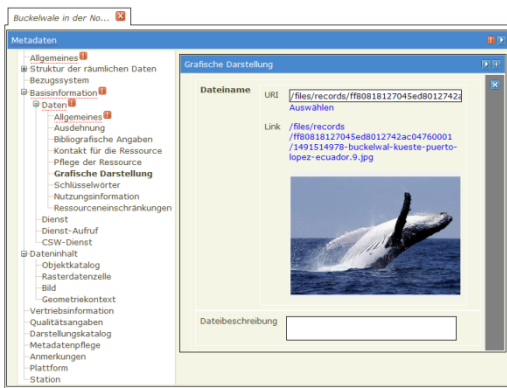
Buckelwale in der No...

Metadaten

Allgemeines
Struktur der räumlichen Daten
Bezugssystem
Basisinformation
Daten
Allgemeines
Ausdehnung
Bibliografische Angaben
Kontakt für die Ressource
Pflege der Ressource
Grafische Darstellung
Schlüsselwörter
Nutzungsinformation
Ressourceneinschränkungen
Dienst
Dienst-Aufruf
CSW-Dienst
Dateninhalt
Objektkatalog
Rasterdatenzelle
Bild
Geometriekontext
Vertriebsinformation
Qualitätsangaben
Darstellungskatalog
Metadatenpflege
Anmerkungen
Plattform
Station

Grafische Darstellung

Dateiname
URI /files/records/ff80818127045ed8012742a
Auswählen
Link /files/records/ff80818127045ed8012742ac04760001/1491514978-buckelwal-kueste-puerto-lopez-ecuador.9.jpg

Dateibeschreibung